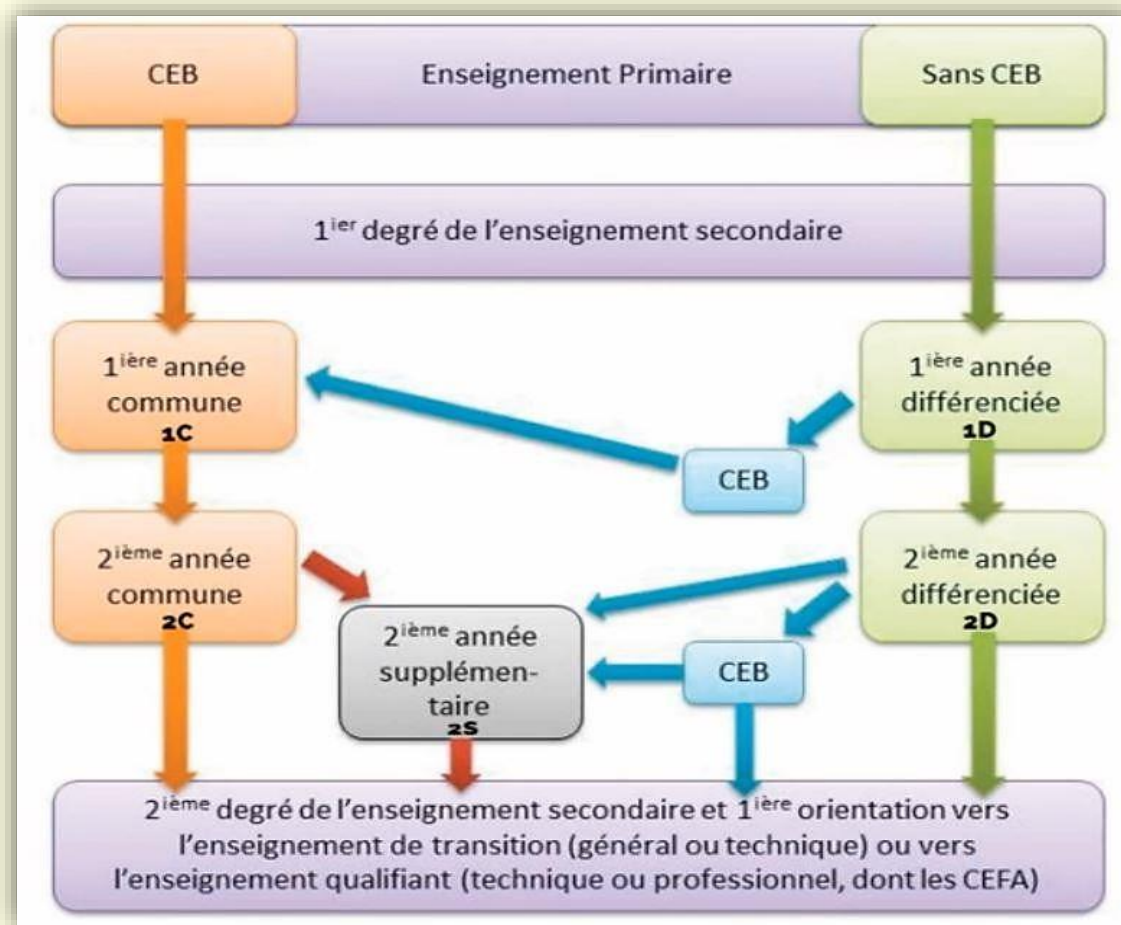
CEB

Enseignement Primaire

Sans CEB

$1^{ier}$ degré de l'enseignement secondaire

$1^{ière}$ année commune
1C

$1^{ière}$ année différenciée
1D

CEB

$2^{ième}$ année commune
2C

$2^{ième}$ année différenciée
2D

$2^{ième}$ année supplémentaire
2S

CEB

$2^{ième}$ degré de l'enseignement secondaire et $1^{ière}$ orientation vers l'enseignement de transition (général ou technique) ou vers l'enseignement qualifiant (technique ou professionnel, dont les CEFA)